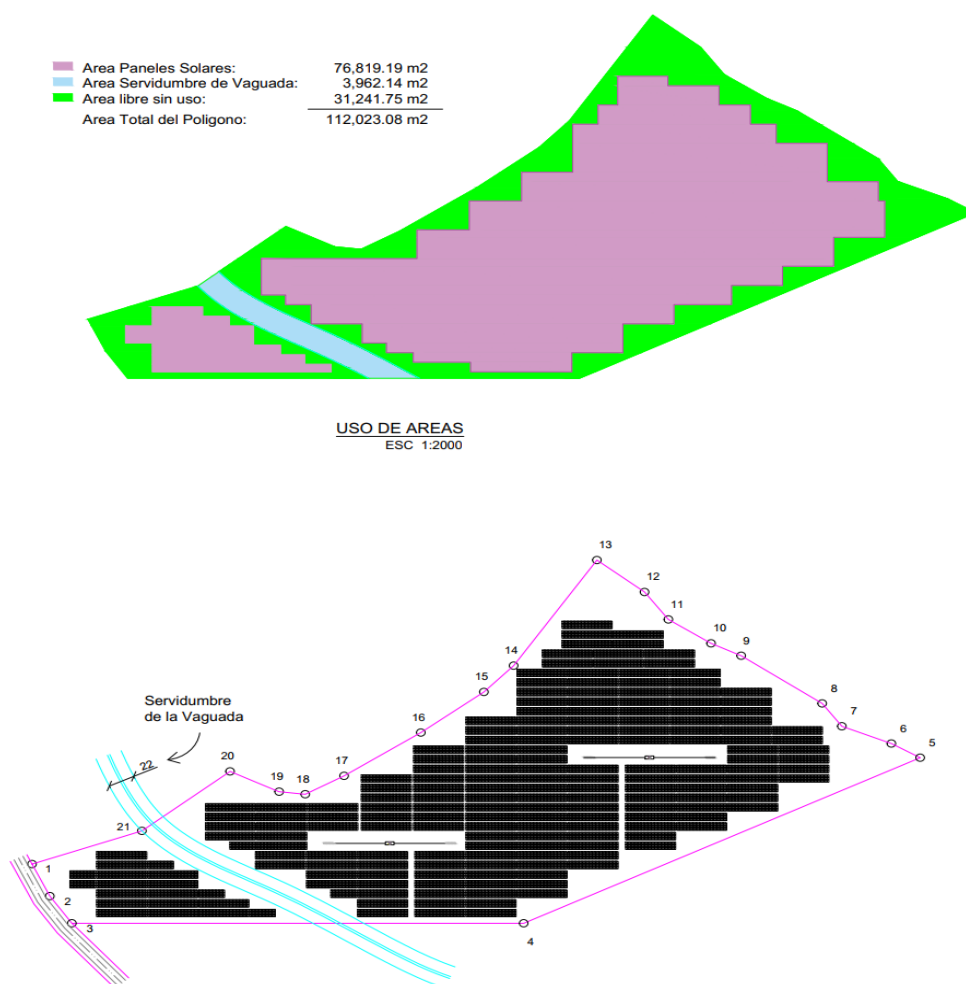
Area Paneles Solares: 76,819.19 m2
Area Servidumbre de Vaguada: 3,962.14 m2
Area libre sin uso: 31,241.75 m2
Area Total del Poligono: 112,023.08 m2

USO DE AREAS
ESC 1:2000

13
12
11
10
9
14
15
8
7
6
5
16
Servidumbre de la Vaguada
22
20
19
18
17
21
1
2
3
4